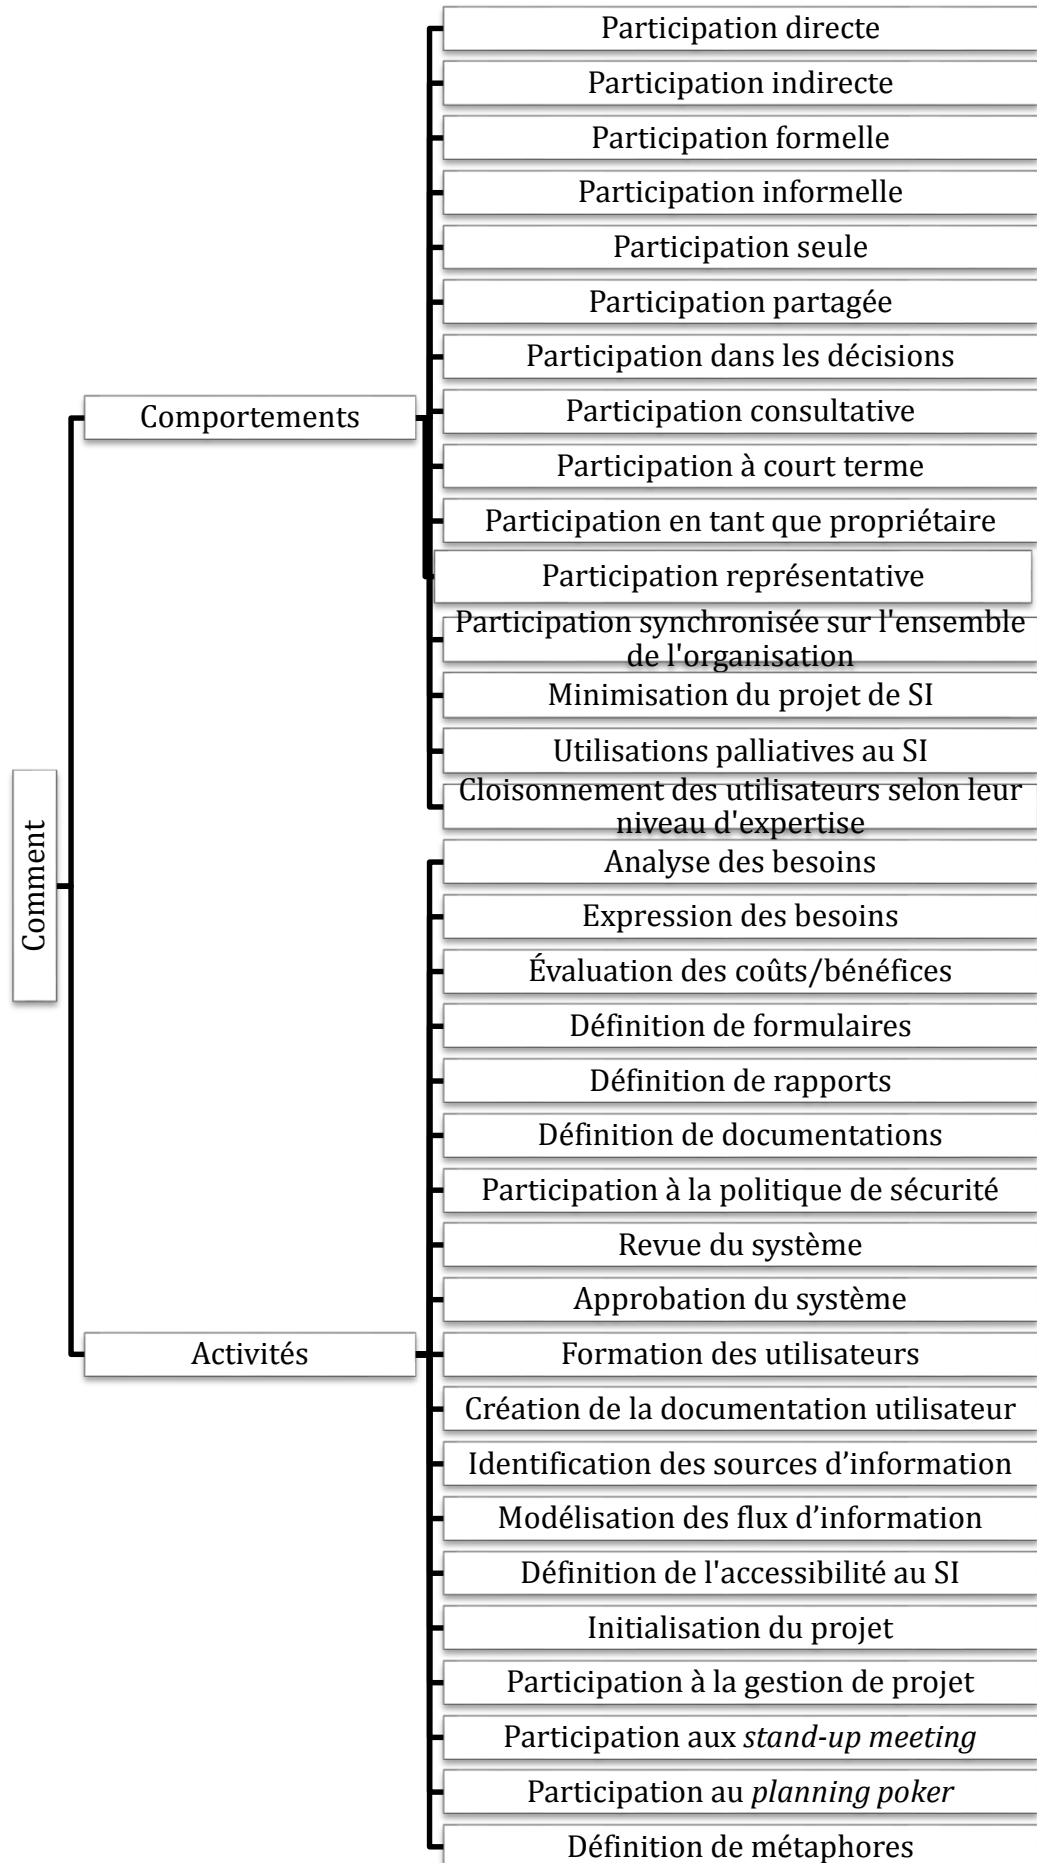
Comment

Comportements

Participation directe

Participation indirecte

Participation formelle

Participation informelle

Participation seule

Participation partagée

Participation dans les décisions

Participation consultative

Participation à court terme

Participation en tant que propriétaire

Participation représentative

Participation synchronisée sur l'ensemble de l'organisation

Minimisation du projet de SI

Utilisations palliatives au SI

Cloisonnement des utilisateurs selon leur niveau d'expertise

Activités

Analyse des besoins

Expression des besoins

Évaluation des coûts/bénéfices

Définition de formulaires

Définition de rapports

Définition de documentations

Participation à la politique de sécurité

Revue du système

Approbation du système

Formation des utilisateurs

Création de la documentation utilisateur

Identification des sources d'information

Modélisation des flux d'information

Définition de l'accessibilité au SI

Initialisation du projet

Participation à la gestion de projet

Participation aux stand-up meeting

Participation au planning poker

Définition de métaphores